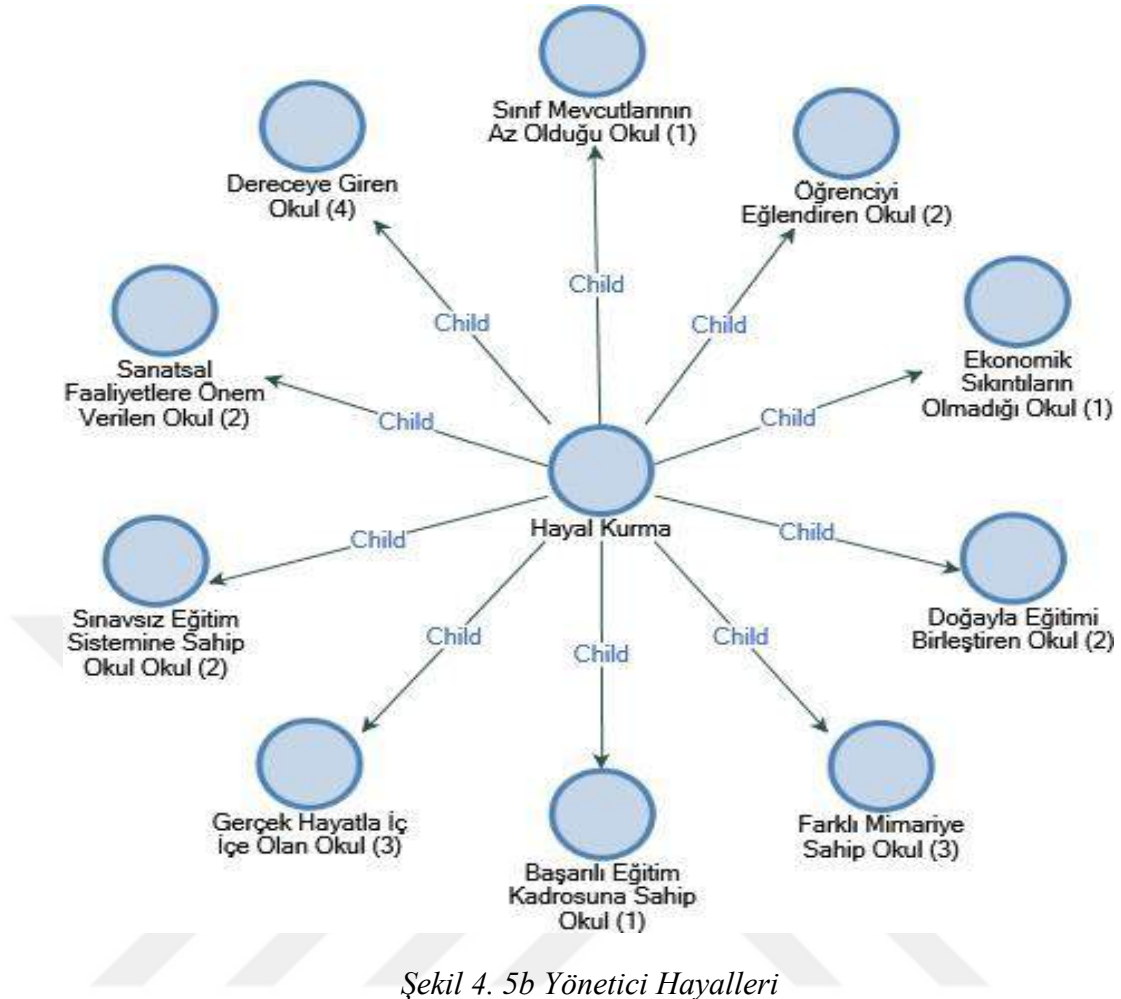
Sınıf Mevcutlarının Az Olduğu Okul (1)

Dereceye Giren Okul (4)

Öğrenciyi Eğlendiren Okul (2)

Child

Child

Child

Ekonomik Sıkıntıların Olmadığı Okul (1)

Sanatsal Faaliyetlere Önem Verilen Okul (2)

Child

Child

Hayal Kurma

Child

Child

Sınavsız Eğitim Sistemine Sahip Okul Okul (2)

Doğayla Eğitimi Birleştiren Okul (2)

Child

Child

Child

Gerçek Hayatla İç İçe Olan Okul (3)

Başarılı Eğitim Kadrosuna Sahip Okul (1)

Farklı Mimariye Sahip Okul (3)

Şekil 4. 5b Yönetici Hayalleri